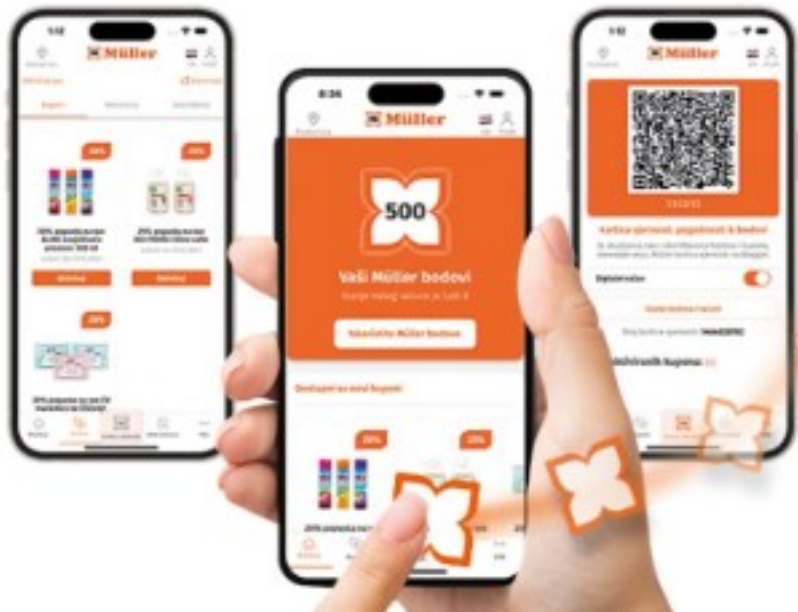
Müller

-20%

-20%

Aktiviraj

Aktiviraj

-20%

8:36

Müller

500

Vaši Müller bodovi

Iskoristite Müller bodove

Dostupni su novi kuponi

-20%

-20%

Müller

Kartica vjernosti, pogodnosti & bodovi

Digitalni račun

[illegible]